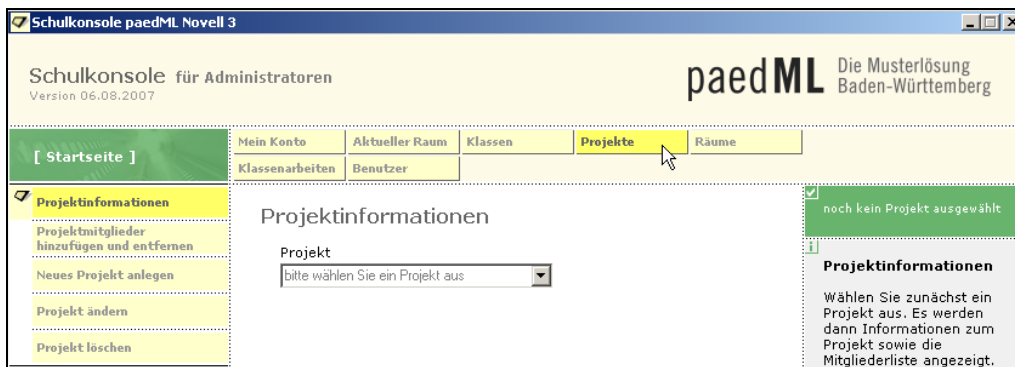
Schulkonsole paedML Novell 3

Schulkonsole für Administratoren
Version 06.08.2007

paedML Die Musterlösung Baden-Württemberg

[ Startseite ]

Mein Konto | Aktueller Raum | Klassen | Projekte | Räume
Klassenarbeiten | Benutzer

Projektinformationen
Projektmitglieder hinzufügen und entfernen
Neues Projekt anlegen
Projekt ändern
Projekt löschen

Projektinformationen

Projekt
bitte wählen Sie ein Projekt aus

noch kein Projekt ausgewählt

i

Projektinformationen

Wählen Sie zunächst ein Projekt aus. Es werden dann Informationen zum Projekt sowie die Mitgliederliste angezeigt.